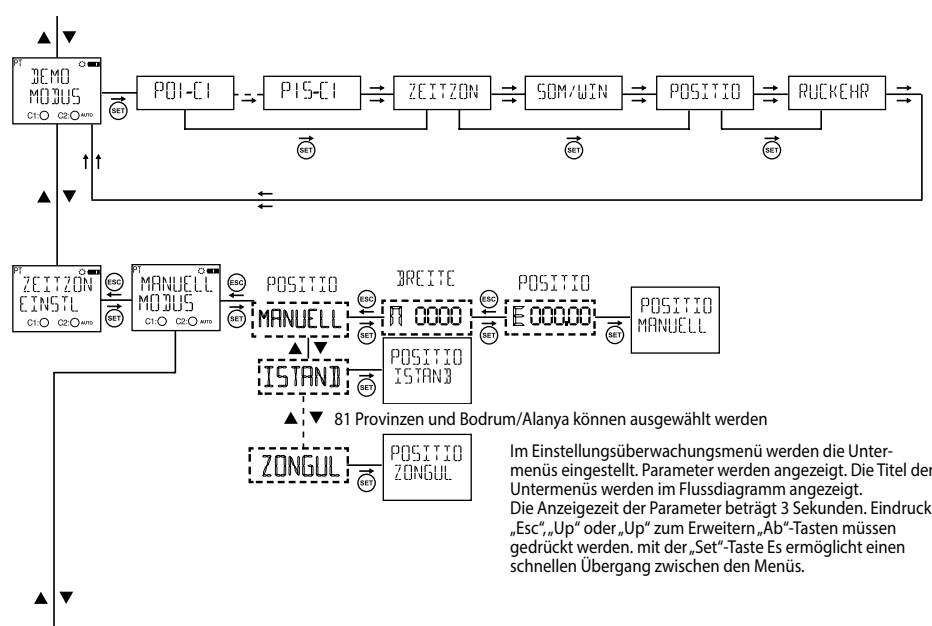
▲ ▼

PT
DEMO
MODUS
C1: C2: AUTO

SET

P01-C1 P15-C1 ZEITZON SOM/WIN POSITIO RUCKEHR

SET SET SET

▲ ▼

PT
ZEITZON
EINSTL
C1: C2: AUTO

ESC
SET

PT
MANUELL
MODUS
C1: C2: AUTO

ESC
SET

POSITIO
MANUELL

ESC
SET

BREITE
Π 0000

ESC
SET

POSITIO
E 000,00

SET

POSITIO
MANUELL

▲ ▼

ISTANB

SET

POSITIO
ISTANB

▲ ▼ 81 Provinzen und Bodrum/Alanya können ausgewählt werden

ZONGUL

SET

POSITIO
ZONGUL

Im Einstellungsüberwachungsmenü werden die Untermenüs eingestellt. Parameter werden angezeigt. Die Titel der Untermenüs werden im Flussdiagramm angezeigt. Die Anzeigezeit der Parameter beträgt 3 Sekunden. Eindruck „Esc",„Up" oder „Up" zum Erweitern „Ab"-Tasten müssen gedrückt werden. mit der „Set"-Taste Es ermöglicht einen schnellen Übergang zwischen den Menüs.

▲ ▼